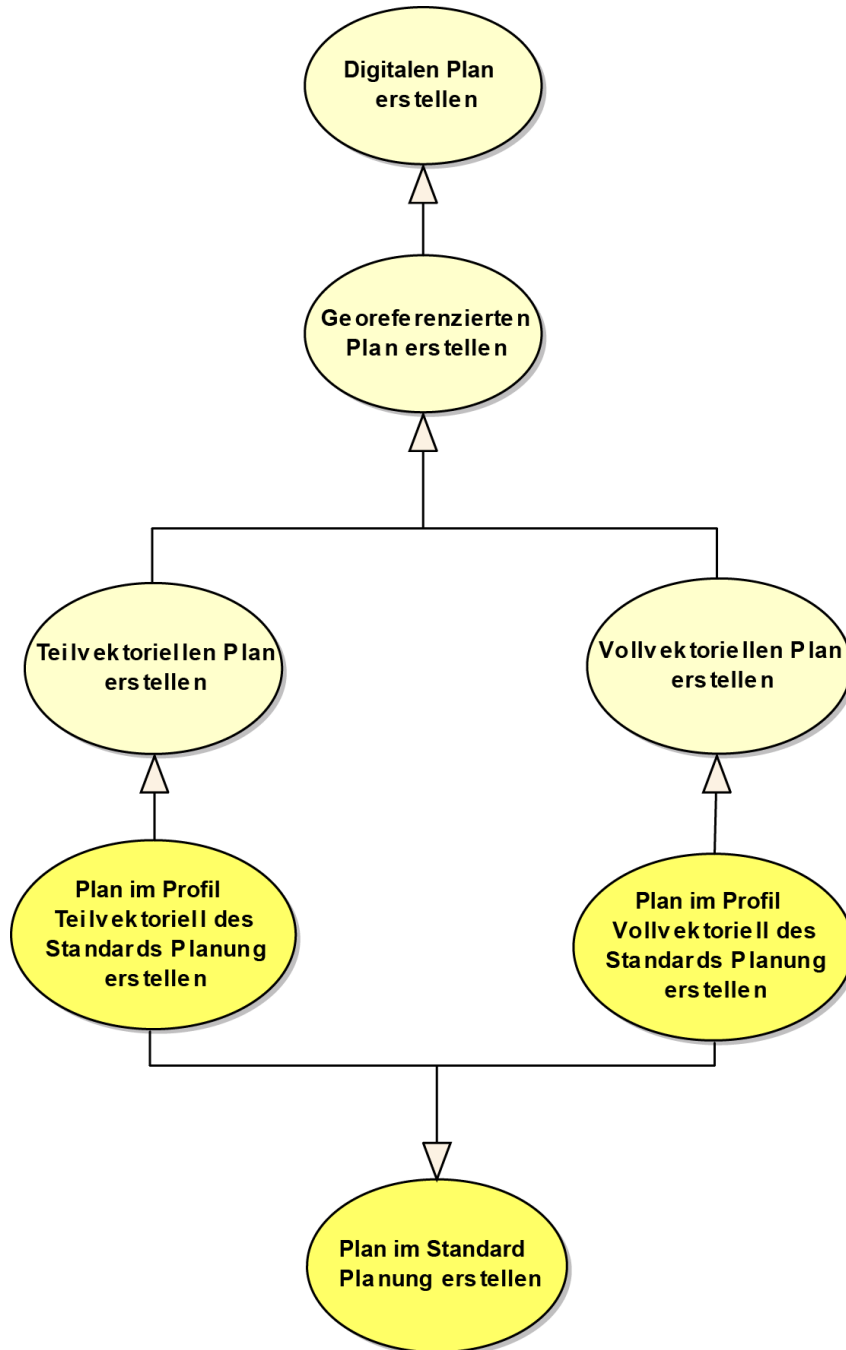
Digitalen Plan erstellen

Georeferenzierten Plan erstellen

Teilvektoriellen Plan erstellen

Vollvektoriellen Plan erstellen

Plan im Profil Teilvektoriell des Standards Planung erstellen

Plan im Profil Vollvektoriell des Standards Planung erstellen

Plan im Standard Planung erstellen